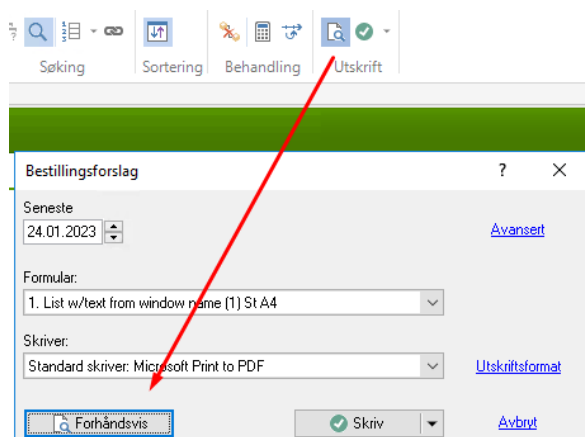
Søking
Sortering
Behandling
Utskrift

Bestillingsforslag
?
Seneste
24.01.2023
Avansert
Formular:
1. List w/text from window name (1) St A4
Skriver:
Standard skriver: Microsoft Print to PDF
Utskriftsformat
Forhåndsvis
Skriv
Avbryt